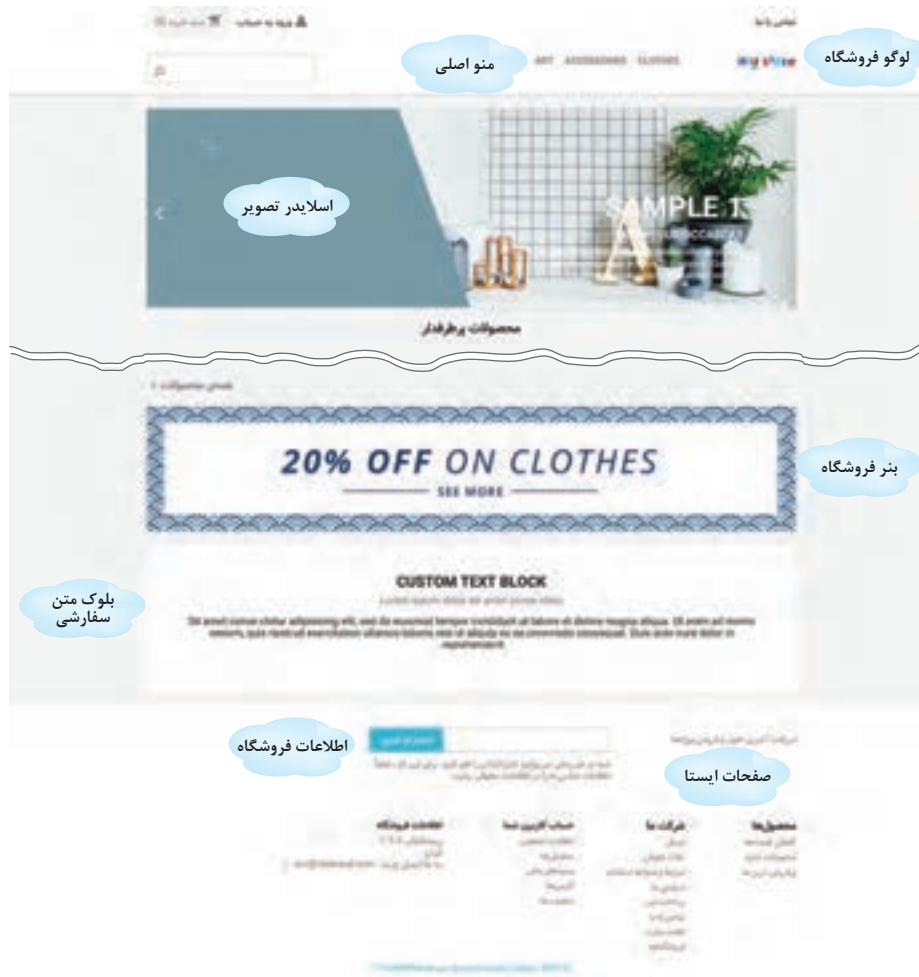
ورود به حساب
تماس با ما
لوگو فروشگاه
my store
منو اصلی
ART ACCESSORIES CLOTHES
اسلایدر تصویر
SAMPLE 1
محصولات پرطرفدار
تمامی محصولات
20% OFF ON CLOTHES
SEE MORE
بنر فروشگاه
CUSTOM TEXT BLOCK
بلوک متن سفارشی
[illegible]
اطلاعات فروشگاه
صفحات ایستا
محصول‌ها
شرکت ما
حساب کاربری شما
اطلاعات فروشگاه
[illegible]